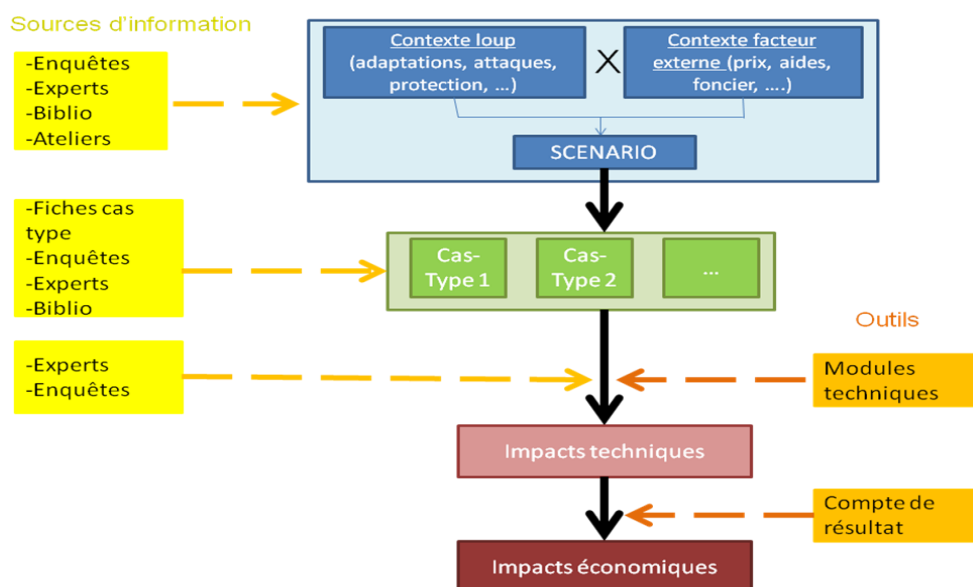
Sources d'information

-Enquêtes
-Experts
-Biblio
-Ateliers

Contexte loup (adaptations, attaques, protection, …)

X

Contexte facteur externe (prix, aides, foncier, ….)

SCENARIO

-Fiches cas type
-Enquêtes
-Experts
-Biblio

Cas-Type 1

Cas-Type 2

…

Outils

-Experts
-Enquêtes

Modules techniques

Impacts techniques

Compte de résultat

Impacts économiques